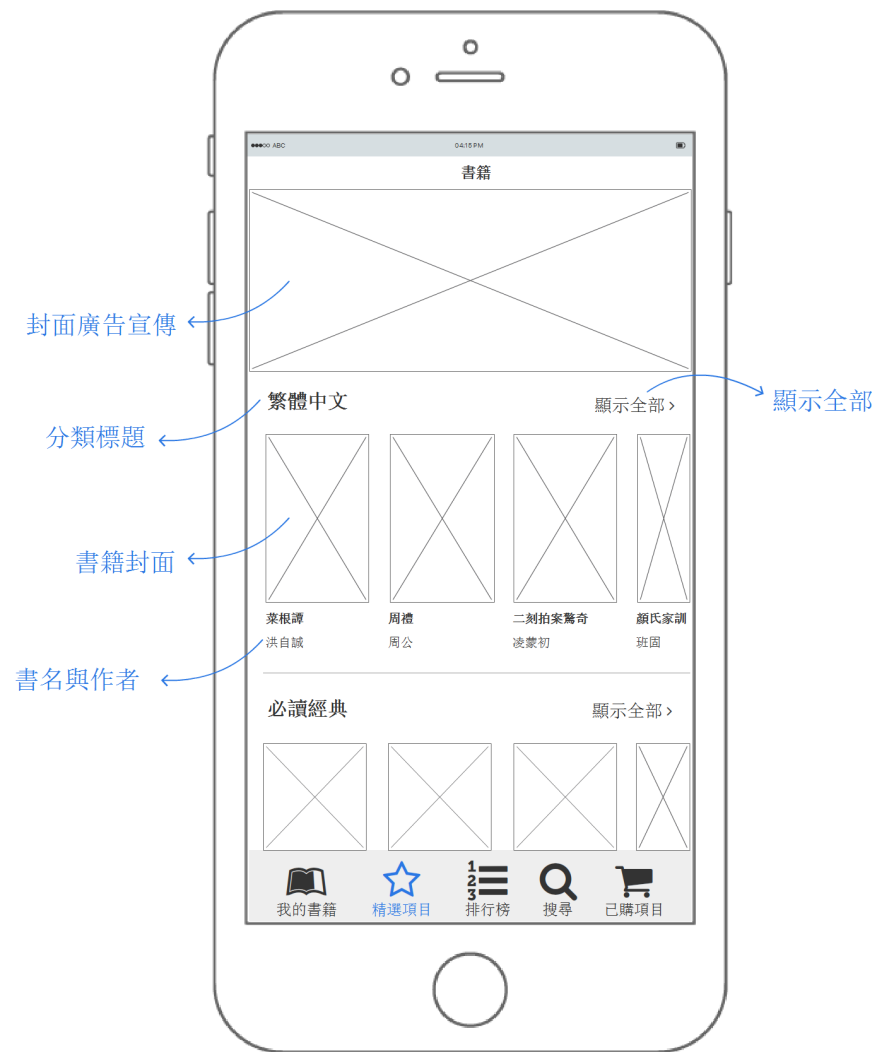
●●●○○ ABC 04:15 PM

書籍

封面廣告宣傳

繁體中文

顯示全部 ›

顯示全部

分類標題

書籍封面

菜根譚
洪自誠

周禮
周公

二刻拍案驚奇
凌蒙初

顏氏家訓
班固

書名與作者

必讀經典

顯示全部 ›

我的書籍

精選項目

排行榜

搜尋

已購項目